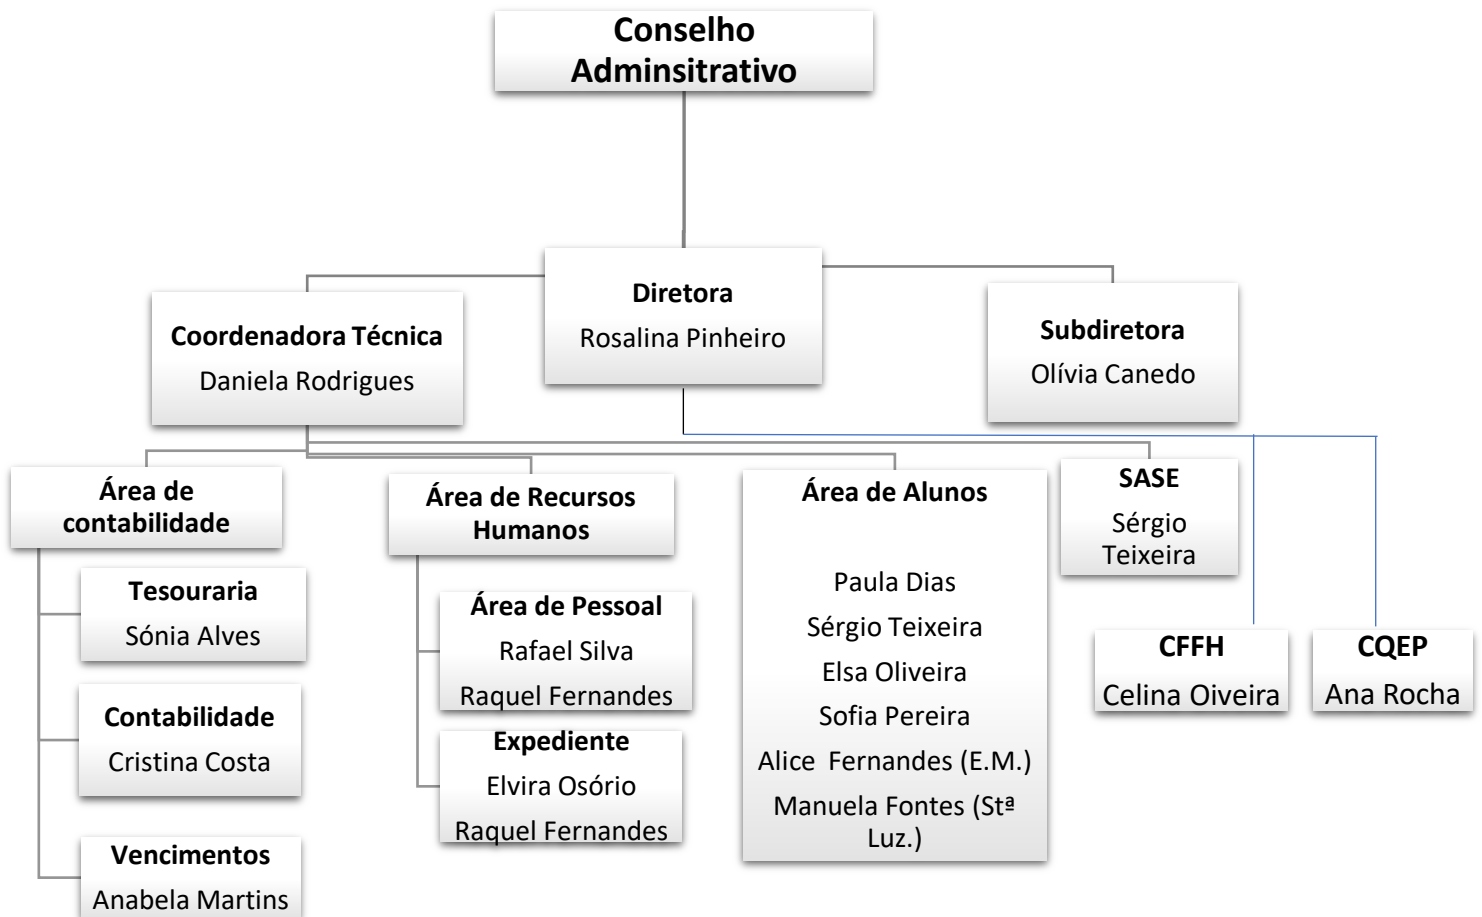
Conselho Adminsitrativo

Diretora
Rosalina Pinheiro

Coordenadora Técnica
Daniela Rodrigues

Subdiretora
Olívia Canedo

Área de contabilidade

Tesouraria
Sónia Alves

Contabilidade
Cristina Costa

Vencimentos
Anabela Martins

Área de Recursos Humanos

Área de Pessoal
Rafael Silva
Raquel Fernandes

Expediente
Elvira Osório
Raquel Fernandes

Área de Alunos

Paula Dias
Sérgio Teixeira
Elsa Oliveira
Sofia Pereira
Alice Fernandes (E.M.)
Manuela Fontes (Stª Luz.)

SASE
Sérgio Teixeira

CFFH
Celina Oiveira

CQEP
Ana Rocha